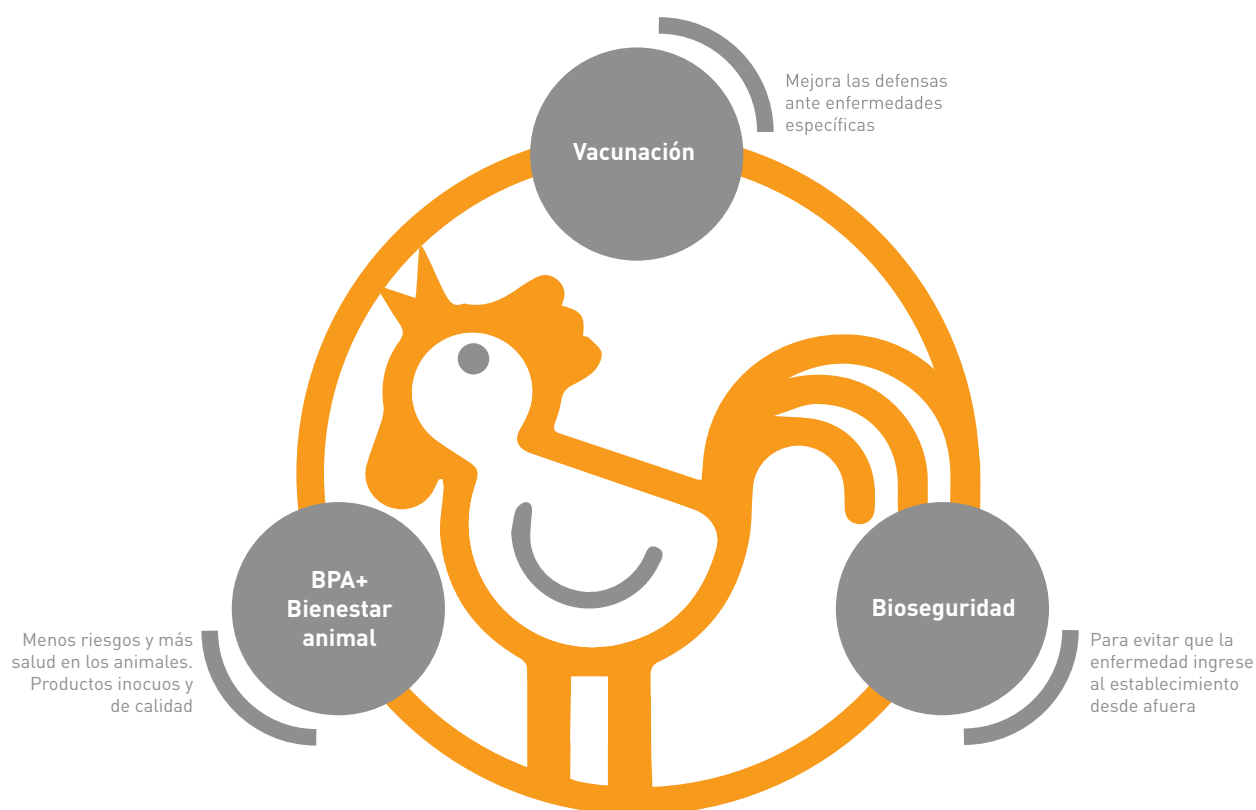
Vacunación

Mejora las defensas ante enfermedades específicas

BPA+ Bienestar animal

Menos riesgos y más salud en los animales. Productos inocuos y de calidad

Bioseguridad

Para evitar que la enfermedad ingrese al establecimiento desde afuera